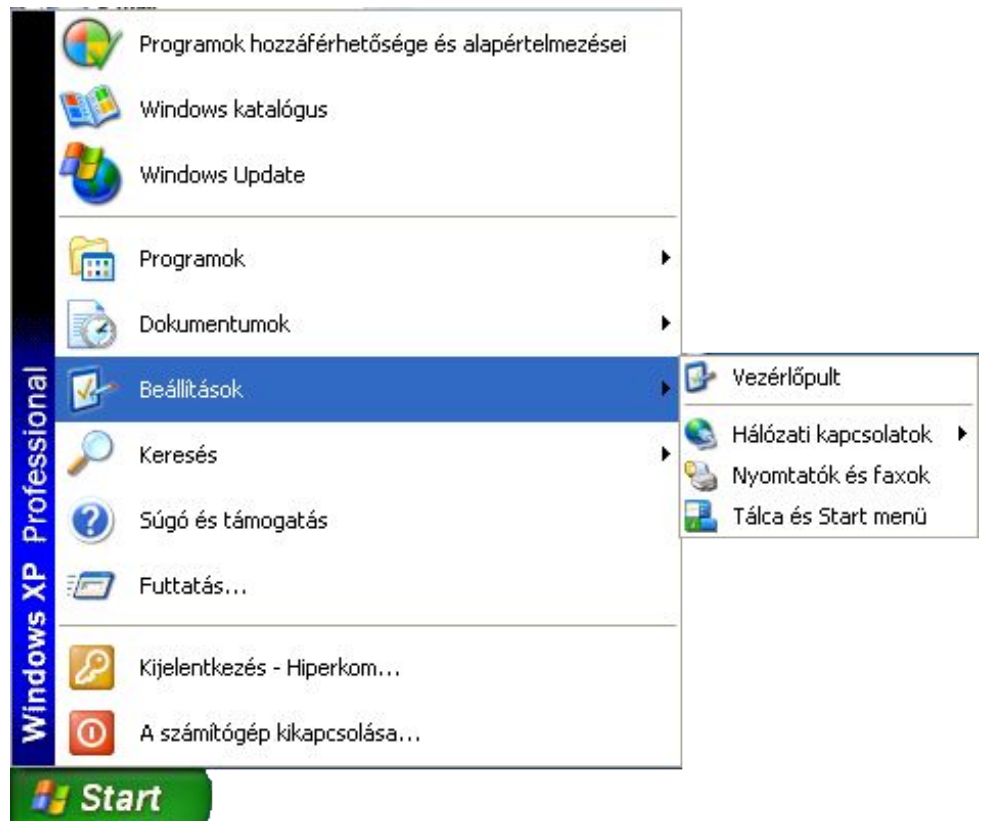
Windows XP Professional

Programok hozzáférhetősége és alapértelmezései
Windows katalógus
Windows Update
Programok
Dokumentumok
Beállítások
Keresés
Súgó és támogatás
Futtatás...
Kijelentkezés - Hiperkom...
A számítógép kikapcsolása...

Vezérlőpult
Hálózati kapcsolatok
Nyomtatók és faxok
Tálca és Start menü

Start